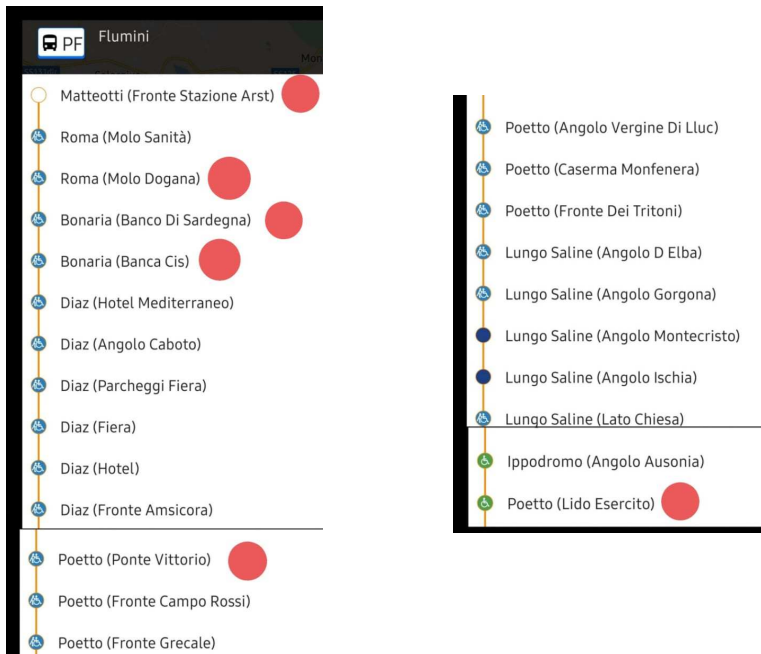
PF Flumini

Matteotti (Fronte Stazione Arst)
Roma (Molo Sanità)
Roma (Molo Dogana)
Bonaria (Banco Di Sardegna)
Bonaria (Banca Cis)
Diaz (Hotel Mediterraneo)
Diaz (Angolo Caboto)
Diaz (Parcheggi Fiera)
Diaz (Fiera)
Diaz (Hotel)
Diaz (Fronte Amsicora)
Poetto (Ponte Vittorio)
Poetto (Fronte Campo Rossi)
Poetto (Fronte Grecale)

Poetto (Angolo Vergine Di Lluc)
Poetto (Caserma Monfenera)
Poetto (Fronte Dei Tritoni)
Lungo Saline (Angolo D Elba)
Lungo Saline (Angolo Gorgona)
Lungo Saline (Angolo Montecristo)
Lungo Saline (Angolo Ischia)
Lungo Saline (Lato Chiesa)
Ippodromo (Angolo Ausonia)
Poetto (Lido Esercito)